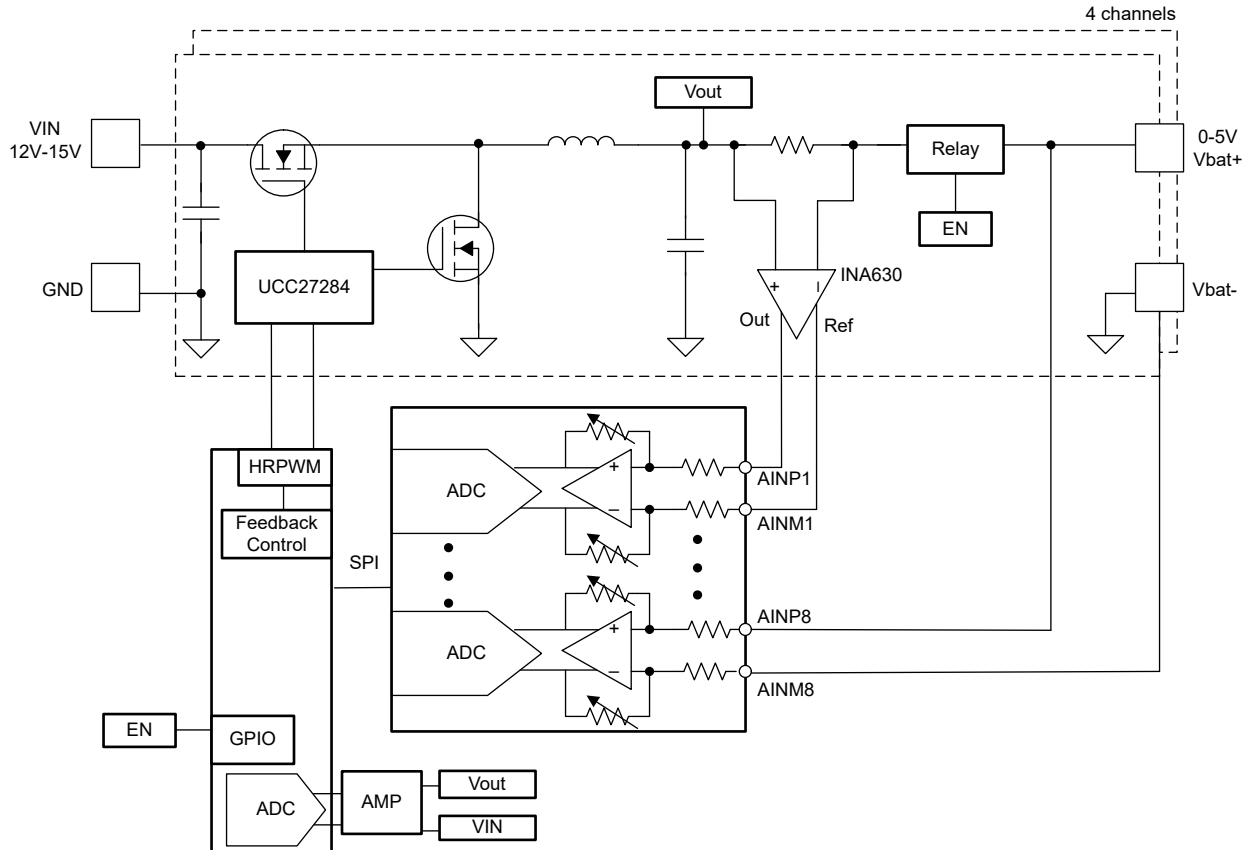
4 channels

Vout

VIN
12V-15V

0-5V
Vbat+

Relay

EN

GND

UCC27284

INA630

+

Out

Ref

Vbat-

HRPWM

Feedback
Control

SPI

ADC

+

AINP1

AINM1

ADC

+

AINP8

AINM8

EN

GPIO

ADC

AMP

Vout

VIN